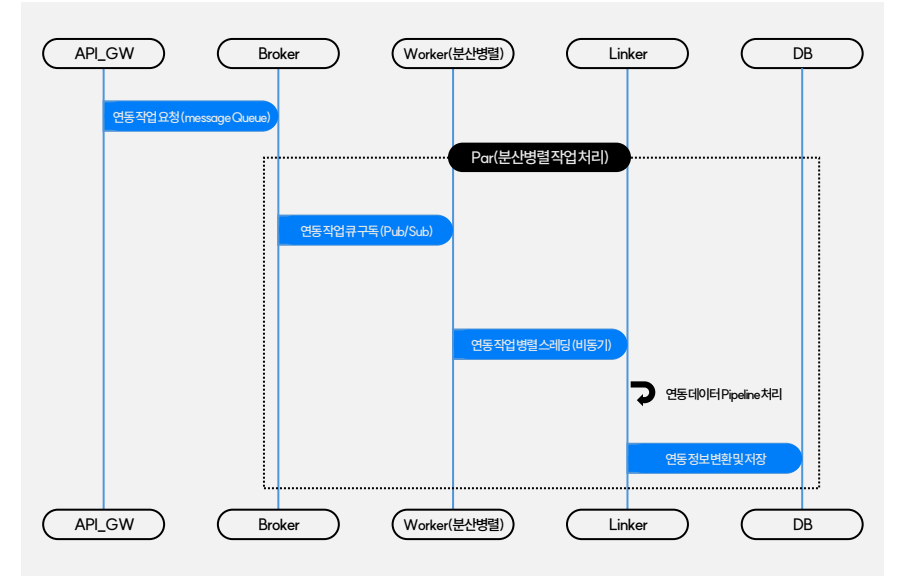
API_GW
Broker
Worker(분산병렬)
Linker
DB

연동 작업 요청 (message Queue)

Par(분산병렬작업처리)

연동 작업 큐 구독 (Pub/Sub)

연동 작업 병렬 스레딩 (비동기)

연동 데이터 Pipeline 처리

연동 정보 변환 및 저장

API_GW
Broker
Worker(분산병렬)
Linker
DB